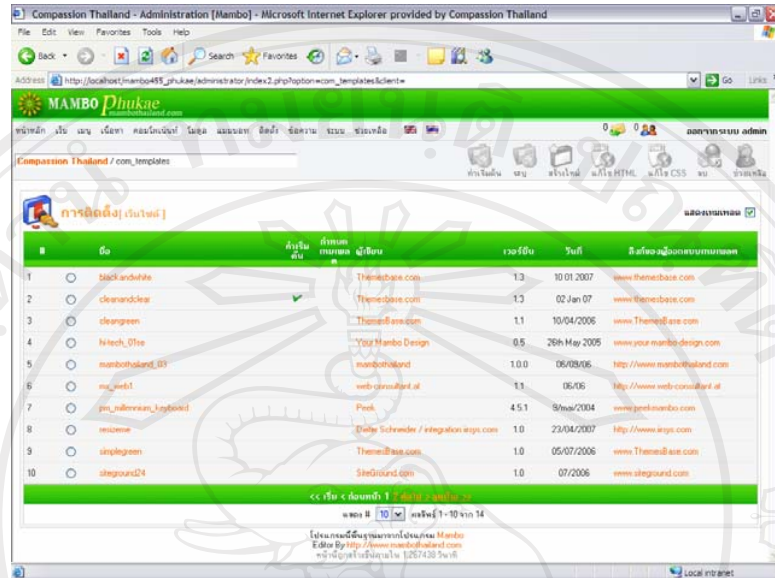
Compassion Thailand - Administration [Mambo] - Microsoft Internet Explorer provided by Compassion Thailand

File Edit View Favorites Tools Help

Back Search Favorites

Address http://localhost/mambo455_phukae/administrator/index2.php?option=com_templates&client=

Go Links

MAMBO Phukae

หน้าหลัก เว็บ เมนู เนื้อหา คอมโพเนนท์ โมดูล แมมบอท ติดตั้ง ข้อความ ระบบ ช่วยเหลือ

0 0

ออกจากระบบ admin

Compassion Thailand / com_templates

ค่าเริ่มต้น ลบ สร้างใหม่ แก้ไข HTML แก้ไข CSS ลบ ช่วยเหลือ

การติดตั้ง [ เว็บไซต์ ]

แสดงเทมเพลต

| # | | ชื่อ | ค่าเริ่มต้น | กำหนดเทมเพลต | ผู้เขียน | เวอร์ชั่น | วันที่ | ลิขสิทธิ์ของผู้ออกแบบเทมเพลต |
|---|---|---|---|---|---|---|---|---|
| 1 | | blackandwhite | | | Themesbase.com | 1.3 | 10.01.2007 | www.themesbase.com |
| 2 | | cleanandclear | ✔ | | Themesbase.com | 1.3 | 02 Jan 07 | www.themesbase.com |
| 3 | | cleangreen | | | ThemesBase.com | 1.1 | 10/04/2006 | www.ThemesBase.com |
| 4 | | hi-tech_01se | | | Your Mambo Design | 0.5 | 26th May 2005 | www.your-mambo-design.com |
| 5 | | mambothailand_03 | | | mambothailand | 1.0.0 | 06/08/06 | http://www.mambothailand.com |
| 6 | | mr_web1 | | | web consultant.at | 1.1 | 06/06 | http://www.web-consultant.at |
| 7 | | pm_millennium_keyboard | | | Peek | 4.5.1 | 9/mai/2004 | www.peek.mambo.com |
| 8 | | resizeme | | | Dieter Schneider / integration.iisys.com | 1.0 | 23/04/2007 | http://www.iisys.com |
| 9 | | simplegreen | | | ThemesBase.com | 1.0 | 05/07/2006 | www.ThemesBase.com |
| 10 | | siteground24 | | | SiteGround.com | 1.0 | 07/2006 | www.siteground.com |

<< เริ่ม < ก่อนหน้า 1 2 ต่อไป > สุดท้าย >>

แสดง # 10 ผลลัพธ์ 1 - 10 จาก 14

โปรแกรมนี้พื้นฐานมาจากโปรแกรม Mambo
Editor By http://www.mambothailand.com
หน้านี้ถูกสร้างขึ้นภายใน 1.267438 วินาที

Local intranet